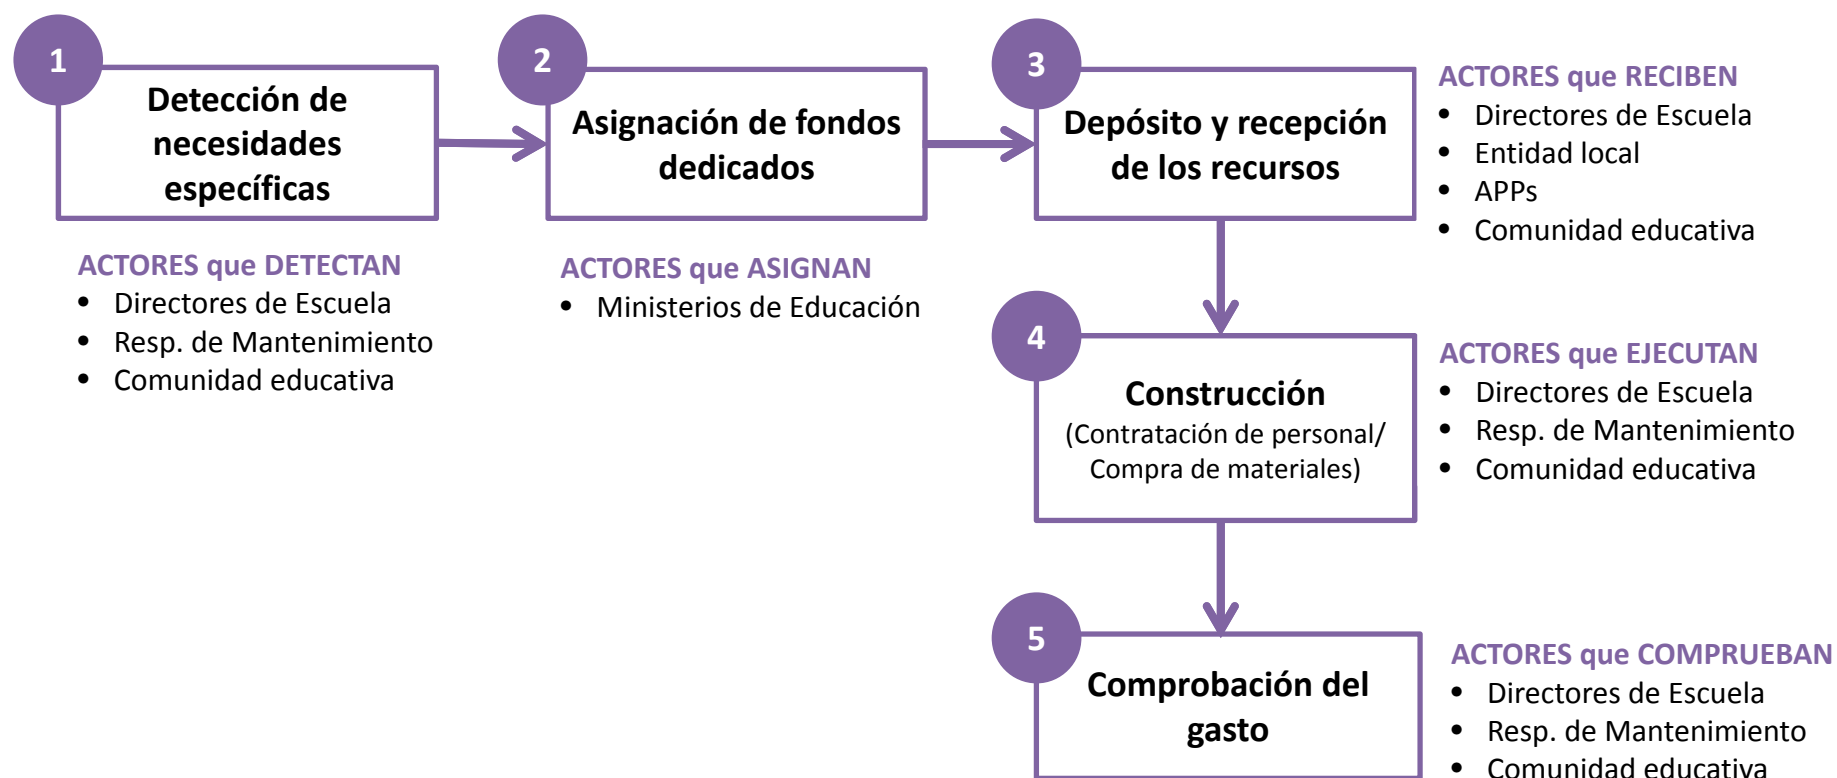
1

Detección de necesidades específicas

2

Asignación de fondos dedicados

3

Depósito y recepción de los recursos

ACTORES que RECIBEN
- Directores de Escuela
- Entidad local
- APPs
- Comunidad educativa

ACTORES que DETECTAN
- Directores de Escuela
- Resp. de Mantenimiento
- Comunidad educativa

ACTORES que ASIGNAN
- Ministerios de Educación

4

Construcción
(Contratación de personal/ Compra de materiales)

ACTORES que EJECUTAN
- Directores de Escuela
- Resp. de Mantenimiento
- Comunidad educativa

5

Comprobación del gasto

ACTORES que COMPRUEBAN
- Directores de Escuela
- Resp. de Mantenimiento
- Comunidad educativa